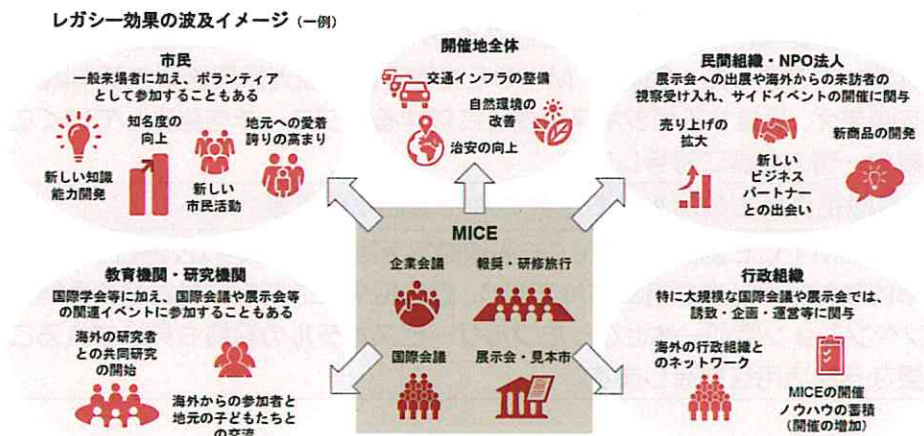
レガシー効果の波及イメージ（一例）

市民
一般来場者に加え、ボランティアとして参加することもある
知名度の向上
地元への愛着誇りの高まり
新しい知識能力開発
新しい市民活動

開催地全体
交通インフラの整備
自然環境の改善
治安の向上

民間組織・NPO法人
展示会への出展や海外からの来訪者の視察受け入れ、サイドイベントの開催に関与
売り上げの拡大
新商品の開発
新しいビジネスパートナーとの出会い

MICE
企業会議
報奨・研修旅行
国際会議
展示会・見本市

教育機関・研究機関
国際学会等に加え、国際会議や展示会等の関連イベントに参加することもある
海外の研究者との共同研究の開始
海外からの参加者と地元の子どもたちとの交流

行政組織
特に大規模な国際会議や展示会では、誘致・企画・運営等に関与
海外の行政組織とのネットワーク
MICEの開催ノウハウの蓄積（開催の増加）